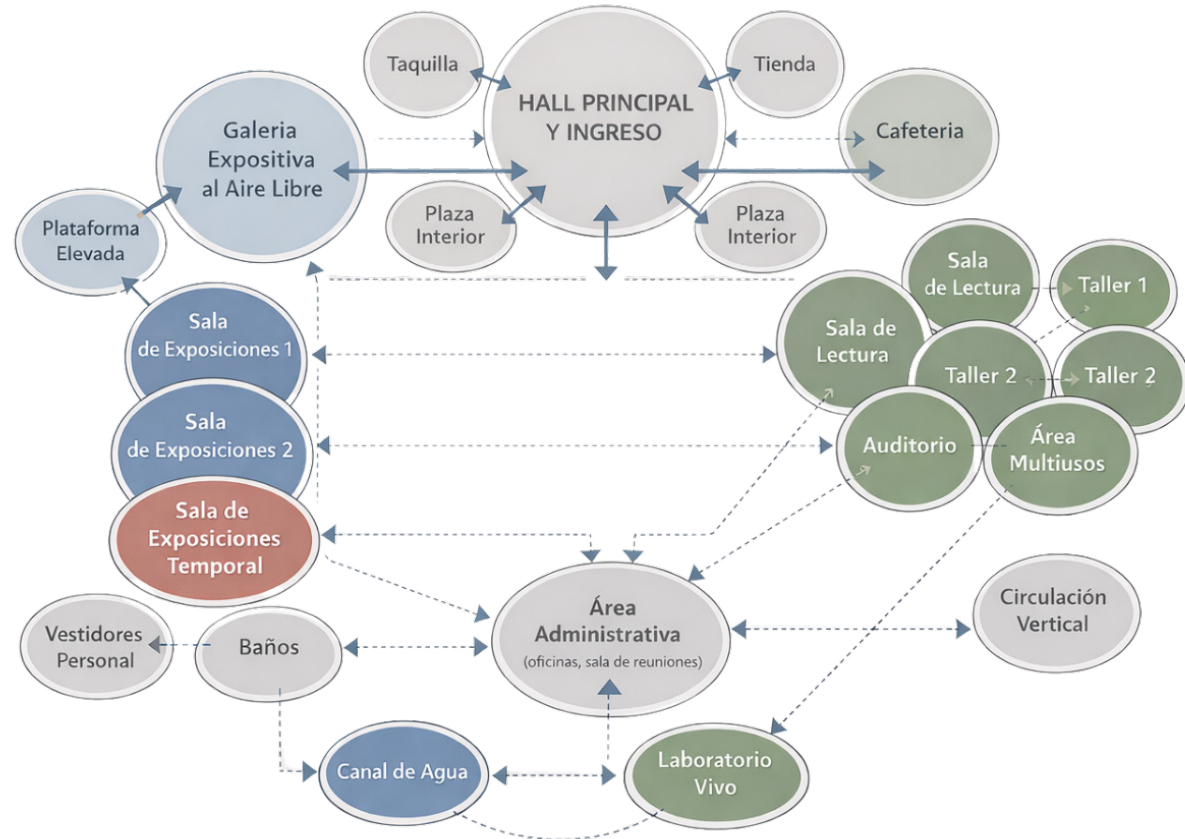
Taquilla

HALL PRINCIPAL Y INGRESO

Tienda

Galeria Expositiva al Aire Libre

Cafeteria

Plaza Interior

Plaza Interior

Plataforma Elevada

Sala de Lectura

Taller 1

Sala de Exposiciones 1

Sala de Lectura

Taller 2

Taller 2

Sala de Exposiciones 2

Auditorio

Área Multiusos

Sala de Exposiciones Temporal

Área Administrativa (oficinas, sala de reuniones)

Circulación Vertical

Vestidores Personal

Baños

Canal de Agua

Laboratorio Vivo